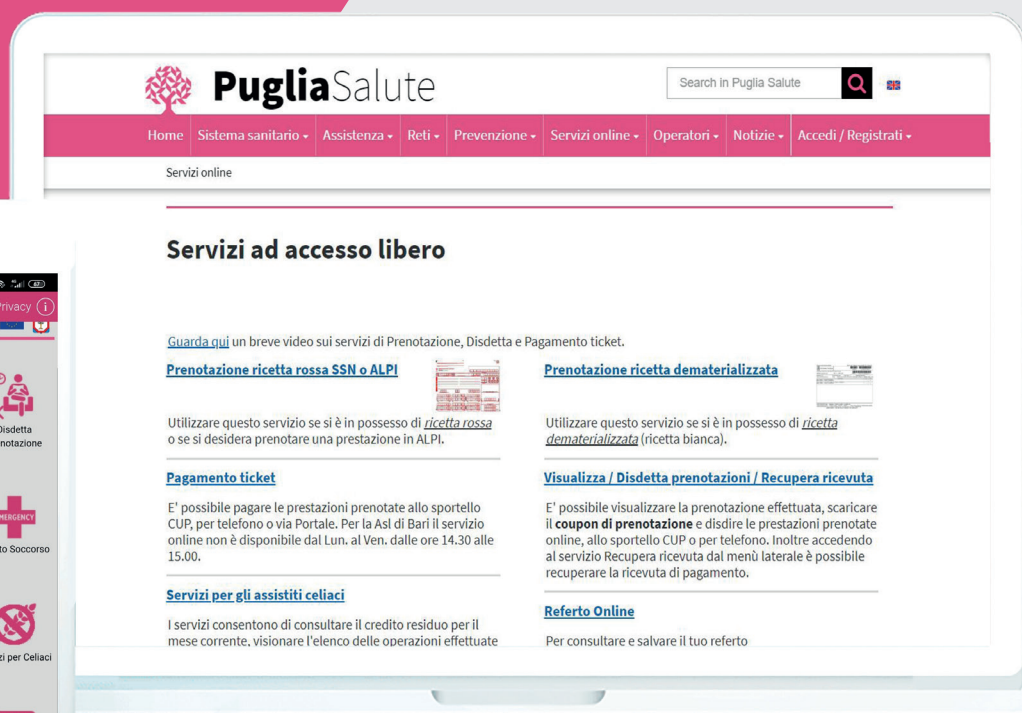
PugliaSalute

Search in Puglia Salute

Home Sistema sanitario ▾ Assistenza ▾ Reti ▾ Prevenzione ▾ Servizi online ▾ Operatori ▾ Notizie ▾ Accedi / Registrati ▾

Servizi online

Servizi ad accesso libero

Guarda qui un breve video sui servizi di Prenotazione, Disdetta e Pagamento ticket.

Prenotazione ricetta rossa SSN o ALPI

Utilizzare questo servizio se si è in possesso di ricetta rossa o se si desidera prenotare una prestazione in ALPI.

Pagamento ticket

E' possibile pagare le prestazioni prenotate allo sportello CUP, per telefono o via Portale. Per la Asl di Bari il servizio online non è disponibile dal Lun. al Ven. dalle ore 14.30 alle 15.00.

Servizi per gli assistiti celiaci

I servizi consentono di consultare il credito residuo per il mese corrente, visionare l'elenco delle operazioni effettuate

Prenotazione ricetta dematerializzata

Utilizzare questo servizio se si è in possesso di ricetta dematerializzata (ricetta bianca).

Visualizza / Disdetta prenotazioni / Recupera ricevuta

E' possibile visualizzare la prenotazione effettuata, scaricare il coupon di prenotazione e disdire le prestazioni prenotate online, allo sportello CUP o per telefono. Inoltre accedendo al servizio Recupera ricevuta dal menù laterale è possibile recuperare la ricevuta di pagamento.

Referto Online

Per consultare e salvare il tuo referto

Privacy

Disdetta
notazione

MERGENCY
to Soccorso

zi per Celiaci